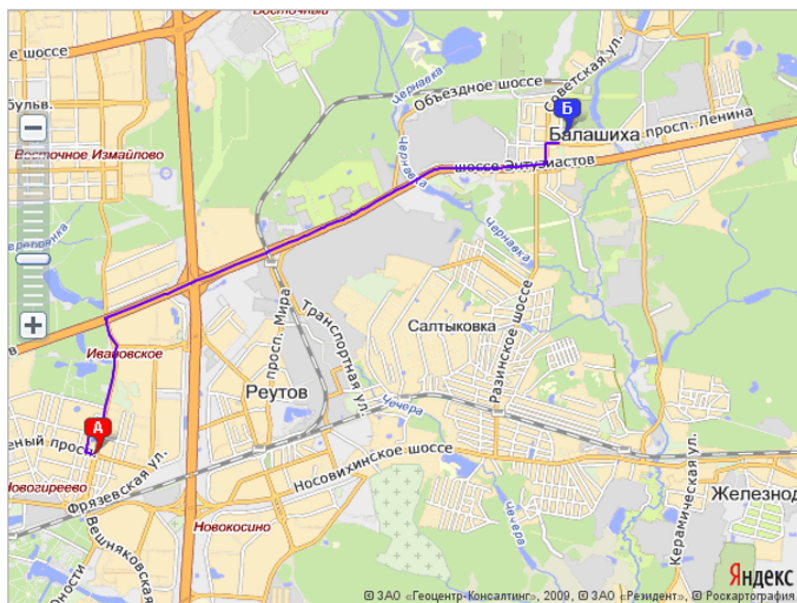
Восточное
й шоссе
бульв.
Восточное Измайлово
Черная
Чернавка
Объездное шоссе
Советская ул.
Б
Балашиха
просп. Ленина
шоссе Энтузиастов
Чернавка
Чернавка
Салтыковка
Разинское шоссе
Транспортная ул.
просп. Мира
Ивановское
Реутов
Чечера
А
еный просп.
Новогиреево
Фрязевская ул.
Носовихинское шоссе
Железнод
Керамическая ул.
Новокосино
Вешняковская
ности
Чечера
© ЗАО «Геоцентр-Консалтинг», 2009, © ЗАО «Резидент», © Роскартография
Яндекс